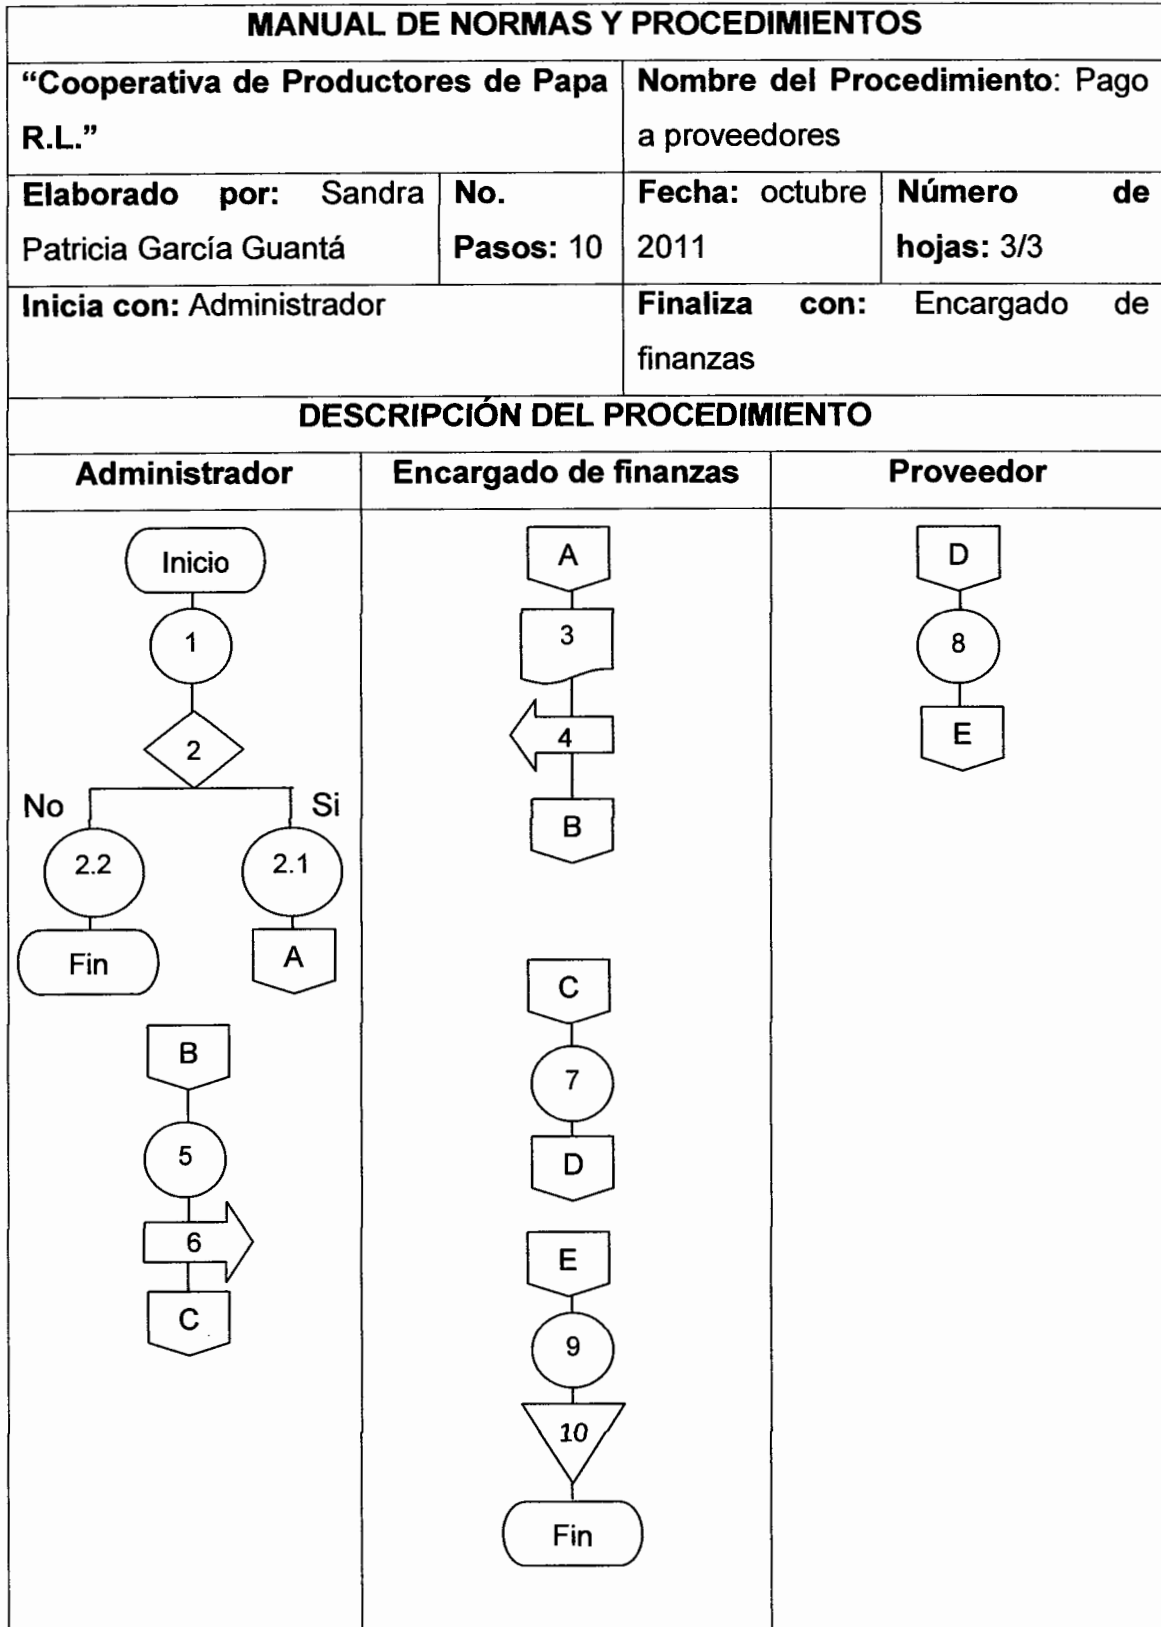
MANUAL DE NORMAS Y PROCEDIMIENTOS

| "Cooperativa de Productores de Papa R.L." | | Nombre del Procedimiento: Pago a proveedores | |
|---|---|---|---|
| Elaborado por: Sandra Patricia García Guantá | No. Pasos: 10 | Fecha: octubre 2011 | Número de hojas: 3/3 |
| Inicia con: Administrador | | Finaliza con: Encargado de finanzas | |

DESCRIPCIÓN DEL PROCEDIMIENTO

| Administrador | Encargado de finanzas | Proveedor |
|---|---|---|
| Inicio, 1, 2, No, Si, 2.2, 2.1, Fin, A, B, 5, 6, C | A, 3, 4, B, C, 7, D, E, 9, 10, Fin | D, 8, E |